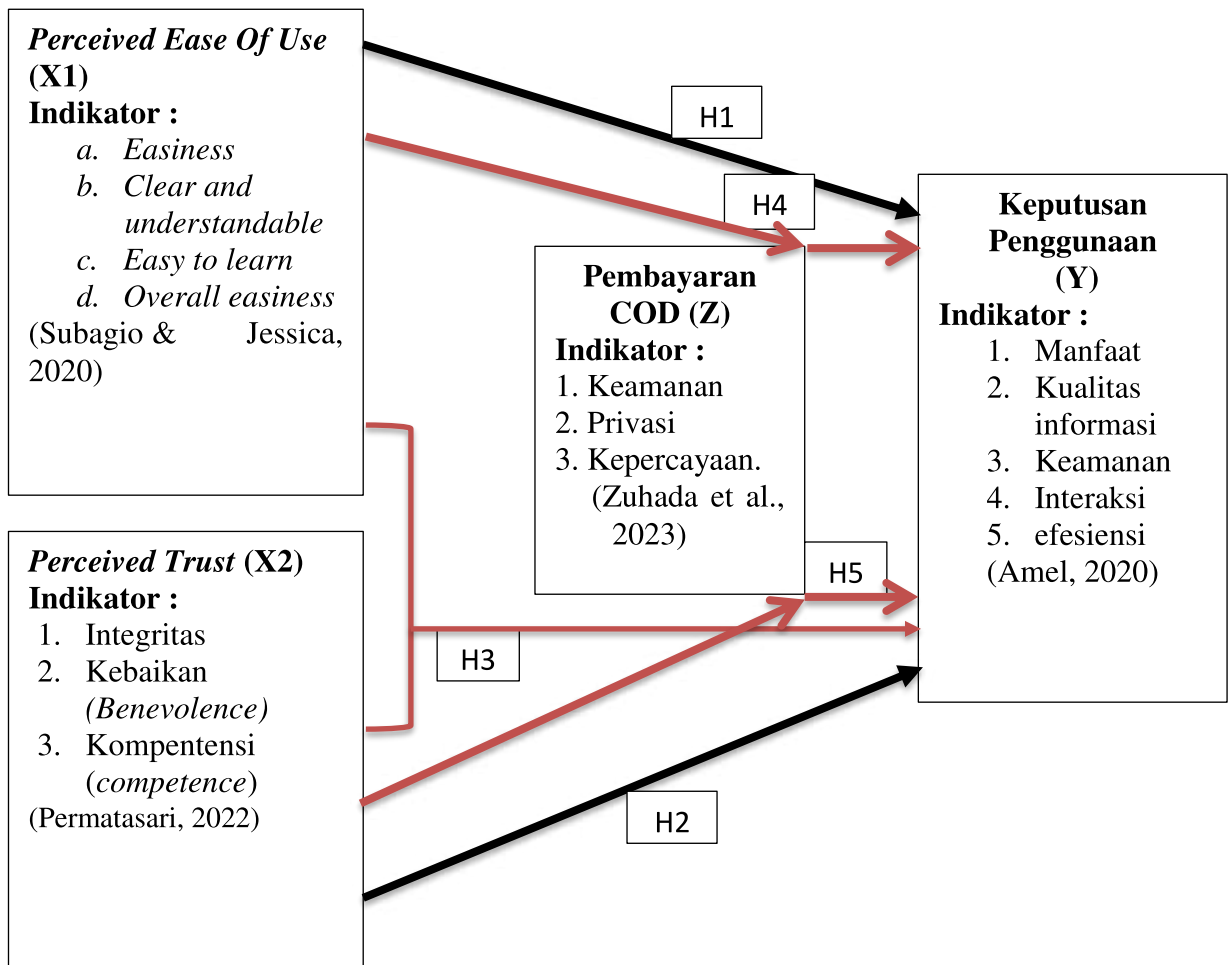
Perceived Ease Of Use (X1)
Indikator :
a. Easiness
b. Clear and understandable
c. Easy to learn
d. Overall easiness
(Subagio & Jessica, 2020)

H1

H4

Pembayaran COD (Z)
Indikator :
1. Keamanan
2. Privasi
3. Kepercayaan.
(Zuhada et al., 2023)

Keputusan Penggunaan (Y)
Indikator :
1. Manfaat
2. Kualitas informasi
3. Keamanan
4. Interaksi
5. efesiensi
(Amel, 2020)

Perceived Trust (X2)
Indikator :
1. Integritas
2. Kebaikan (Benevolence)
3. Kompentensi (competence)
(Permatasari, 2022)

H5

H3

H2